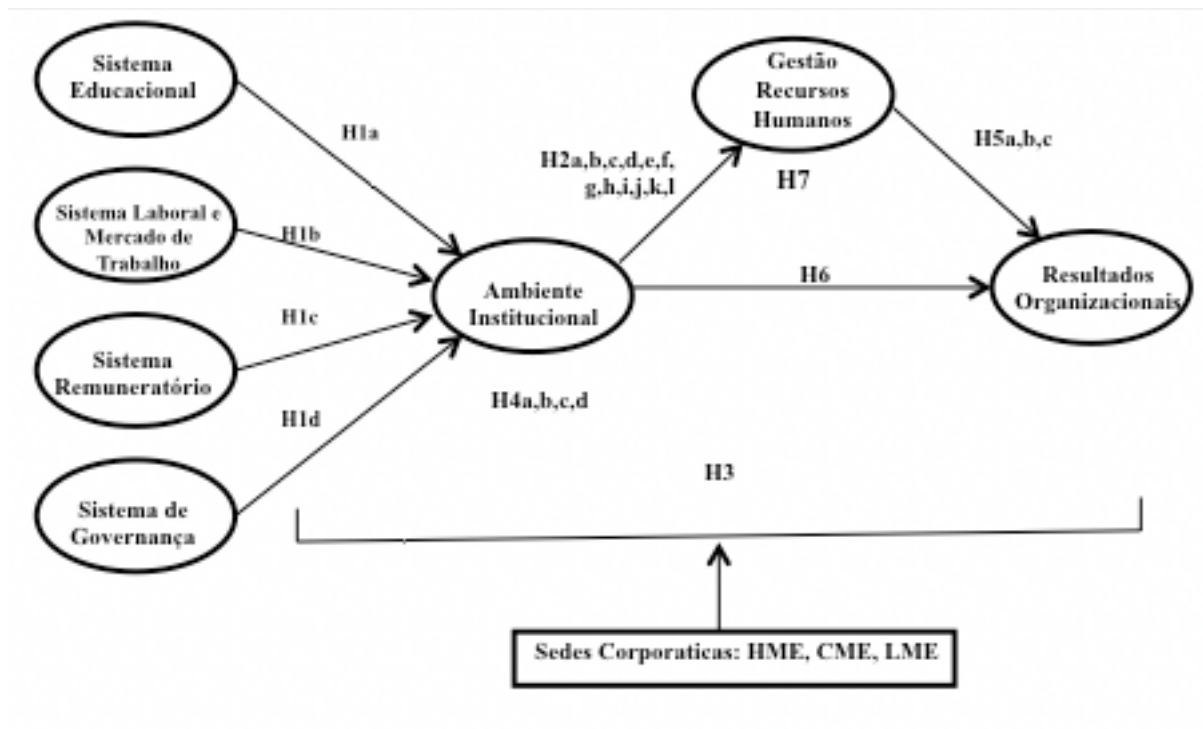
Sistema Educacional

H1a

Sistema Laboral e Mercado de Trabalho

H1b

H1c

Sistema Remuneratório

H1d

Sistema de Governança

Ambiente Institucional

H2a,b,c,d,e,f, g,h,i,j,k,l

Gestão Recursos Humanos

H7

H5a,b,c

H6

Resultados Organizacionais

H4a,b,c,d

H3

Sedes Corporaticas: HME, CME, LME